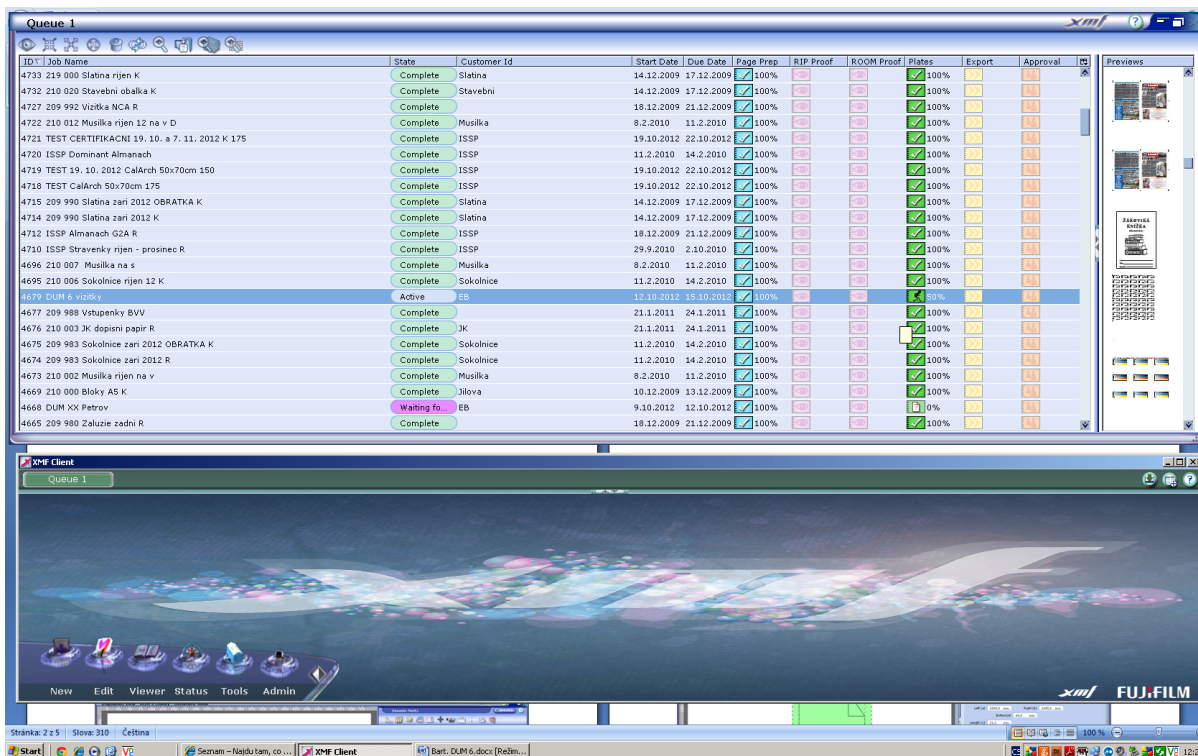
Queue 1

xmf

| ID | Job Name | State | Customer Id | Start Date | Due Date | Page Prep | RIP Proof | ROOM Proof | Plates | Export | Approval |
|---|---|---|---|---|---|---|---|---|---|---|---|
| 4733 | 219 000 Slatina rijen K | Complete | Slatina | 14.12.2009 | 17.12.2009 | 100% | | | 100% | | |
| 4732 | 210 020 Stavebni obalka K | Complete | Stavebni | 14.12.2009 | 17.12.2009 | 100% | | | 100% | | |
| 4727 | 209 992 Vizitka NCA R | Complete | | 18.12.2009 | 21.12.2009 | 100% | | | 100% | | |
| 4722 | 210 012 Musilka rijen 12 na v D | Complete | Musilka | 8.2.2010 | 11.2.2010 | 100% | | | 100% | | |
| 4721 | TEST CERTIFIKACNI 19. 10. a 7. 11. 2012 K 175 | Complete | ISSP | 19.10.2012 | 22.10.2012 | 100% | | | 100% | | |
| 4720 | ISSP Dominant Almanach | Complete | ISSP | 11.2.2010 | 14.2.2010 | 100% | | | 100% | | |
| 4719 | TEST 19. 10. 2012 CalArch 50x70cm 150 | Complete | ISSP | 19.10.2012 | 22.10.2012 | 100% | | | 100% | | |
| 4718 | TEST CalArch 50x70cm 175 | Complete | ISSP | 19.10.2012 | 22.10.2012 | 100% | | | 100% | | |
| 4715 | 209 990 Slatina zari 2012 OBRATKA K | Complete | Slatina | 14.12.2009 | 17.12.2009 | 100% | | | 100% | | |
| 4714 | 209 990 Slatina zari 2012 K | Complete | Slatina | 14.12.2009 | 17.12.2009 | 100% | | | 100% | | |
| 4712 | ISSP Almanach G2A R | Complete | ISSP | 18.12.2009 | 21.12.2009 | 100% | | | 100% | | |
| 4710 | ISSP Stravenky rijen - prosinec R | Complete | ISSP | 29.9.2010 | 2.10.2010 | 100% | | | 100% | | |
| 4696 | 210 007 Musilka na s | Complete | Musilka | 8.2.2010 | 11.2.2010 | 100% | | | 100% | | |
| 4695 | 210 006 Sokolnice rijen 12 K | Complete | Sokolnice | 11.2.2010 | 14.2.2010 | 100% | | | 100% | | |
| 4679 | DUM 6 vizitky | Active | EB | 12.10.2012 | 15.10.2012 | 100% | | | 50% | | |
| 4677 | 209 988 Vstupenky BVV | Complete | | 21.1.2011 | 24.1.2011 | 100% | | | 100% | | |
| 4676 | 210 003 JK dopisni papir R | Complete | JK | 21.1.2011 | 24.1.2011 | 100% | | | 100% | | |
| 4675 | 209 983 Sokolnice zari 2012 OBRATKA K | Complete | Sokolnice | 11.2.2010 | 14.2.2010 | 100% | | | 100% | | |
| 4674 | 209 983 Sokolnice zari 2012 R | Complete | Sokolnice | 11.2.2010 | 14.2.2010 | 100% | | | 100% | | |
| 4673 | 210 002 Musilka rijen na v | Complete | Musilka | 8.2.2010 | 11.2.2010 | 100% | | | 100% | | |
| 4669 | 210 000 Bloky A5 K | Complete | Jilova | 10.12.2009 | 13.12.2009 | 100% | | | 100% | | |
| 4668 | DUM XX Petrov | Waiting fo... | EB | 9.10.2012 | 12.10.2012 | 100% | | | 0% | | |
| 4665 | 209 980 Zaluzie zadni R | Complete | | 18.12.2009 | 21.12.2009 | 100% | | | 100% | | |

Previews

ŽÁKOVSKÁ KNÍŽKA

XMF Client

Queue 1

New Edit Viewer Status Tools Admin

xmf FUJIFILM

Stránka: 2 z 5 Slova: 310 Čeština

100%

Start Seznam – Najdu tam, co ... XMF Client Bart. DUM 6.docx [Režim...